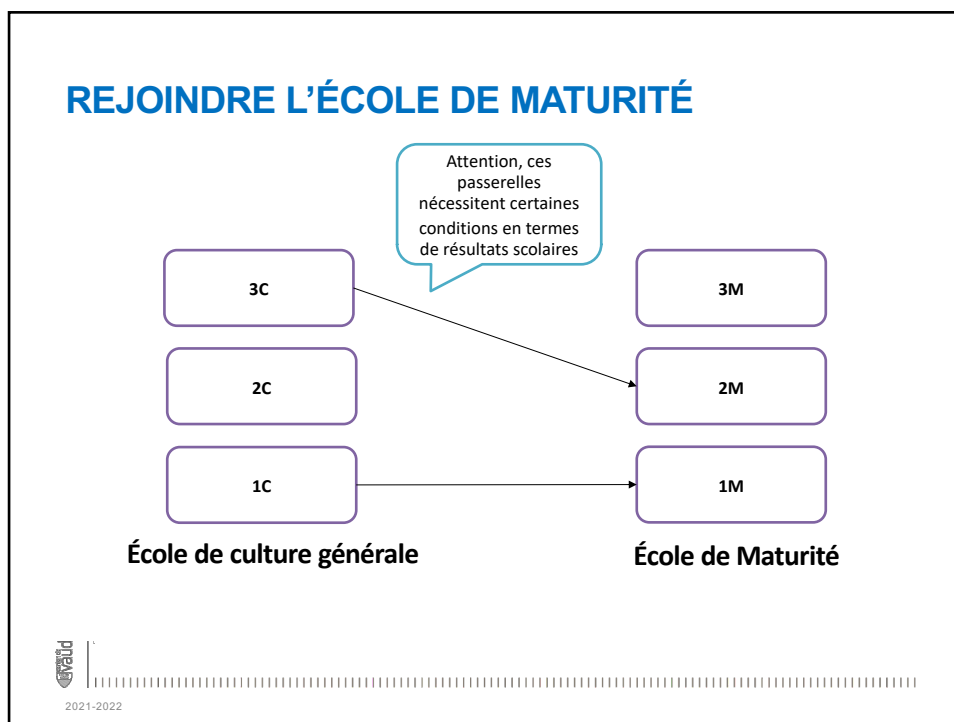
REJOINDRE L'ÉCOLE DE MATURITÉ

Attention, ces passerelles nécessitent certaines conditions en termes de résultats scolaires

3C

2C

1C

3M

2M

1M

École de culture générale

École de Maturité

vaud

2021-2022